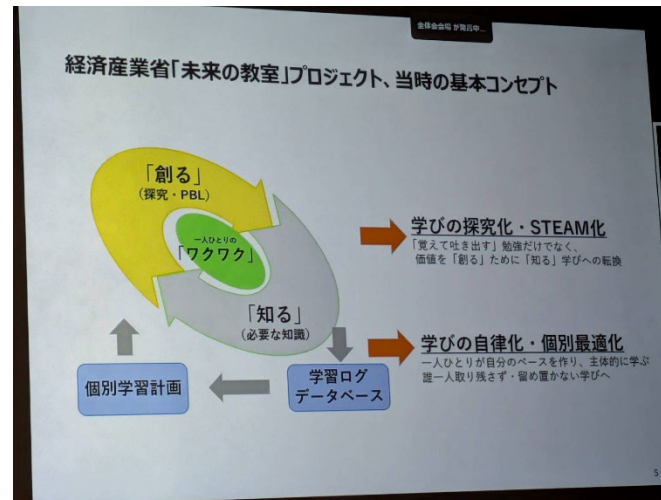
全体会会場 が発言中...

経済産業省「未来の教室」プロジェクト、当時の基本コンセプト

「創る」
（探究・PBL）

一人ひとりの
「ワクワク」

「知る」
（必要な知識）

学びの探究化・STEAM化
「覚えて吐き出す」勉強だけでなく、価値を「創る」ために「知る」学びへの転換

学びの自律化・個別最適化
一人ひとりが自分のペースを作り、主体的に学ぶ
誰一人取り残さず・留め置かない学びへ

個別学習計画

学習ログ
データベース

5